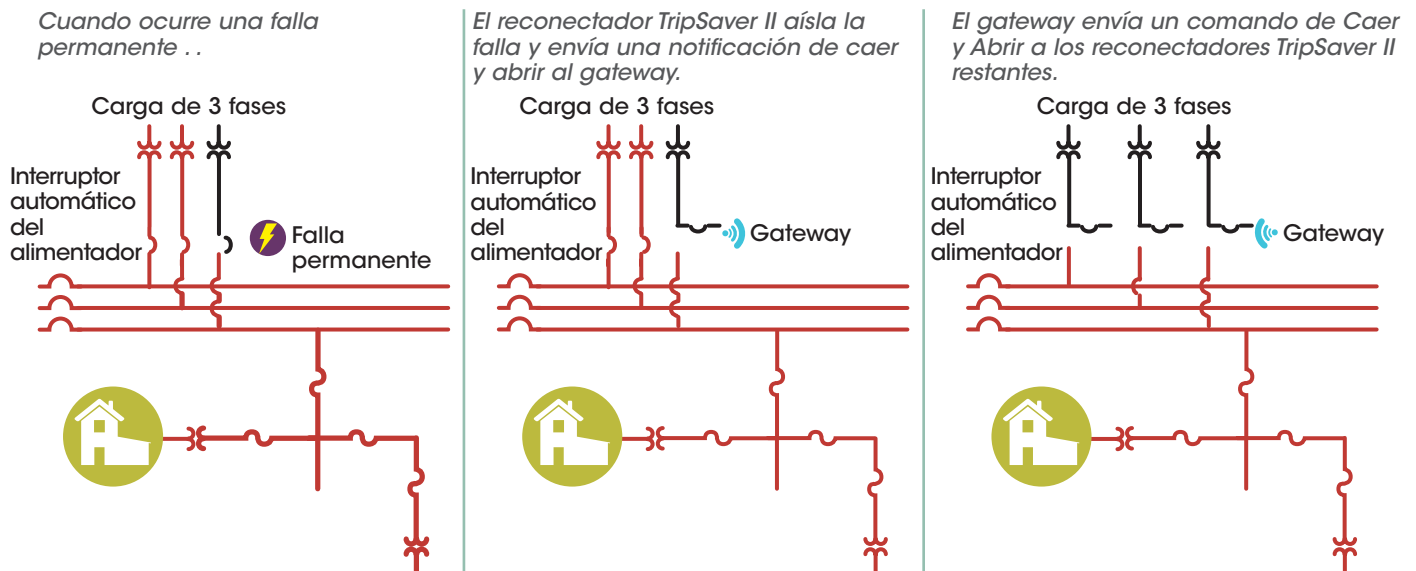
Cuando ocurre una falla permanente . .

Carga de 3 fases

Interruptor automático del alimentador

Falla permanente

El reconectador TripSaver II aísla la falla y envía una notificación de caer y abrir al gateway.

Carga de 3 fases

Interruptor automático del alimentador

Gateway

El gateway envía un comando de Caer y Abrir a los reconectadores TripSaver II restantes.

Carga de 3 fases

Interruptor automático del alimentador

Gateway